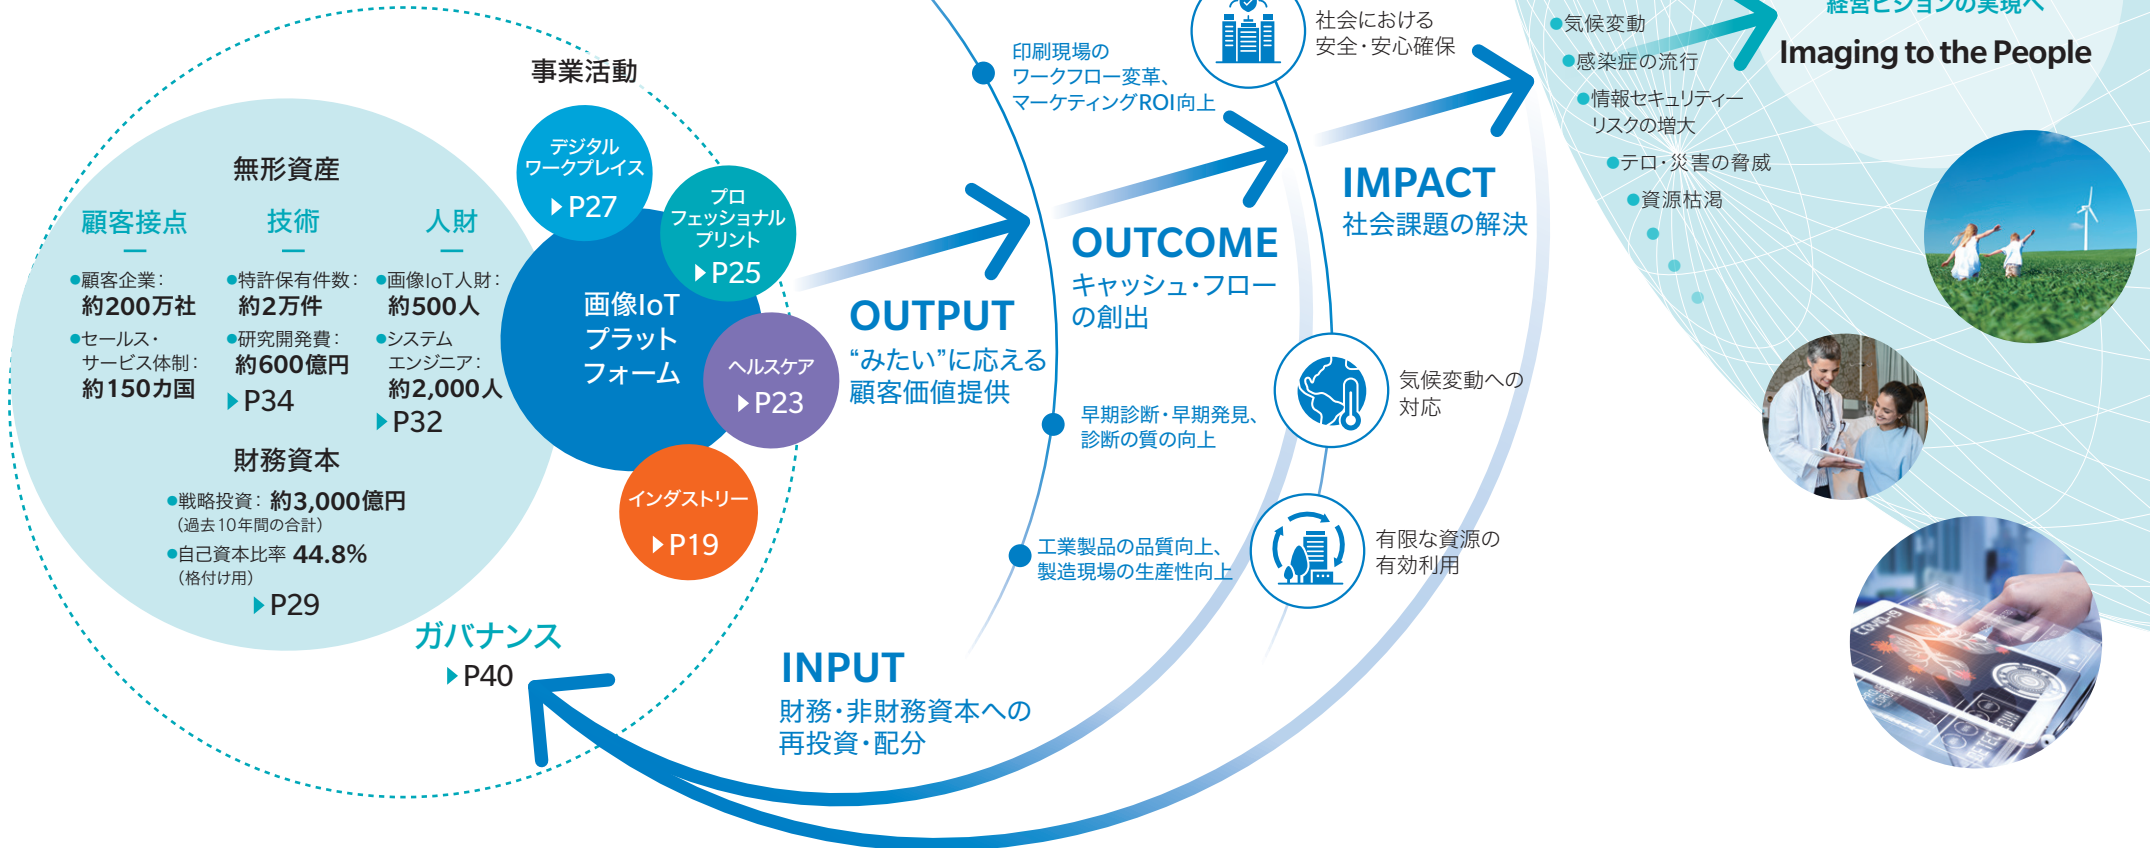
事業活動

無形資産

顧客接点
●顧客企業：
約200万社
●セールス・サービス体制：
約150カ国

技術
●特許保有件数：
約2万件
●研究開発費：
約600億円
▶P34

人財
●画像IoT人財：
約500人
●システムエンジニア：
約2,000人
▶P32

財務資本
●戦略投資：約3,000億円
（過去10年間の合計）
●自己資本比率 44.8%
（格付け用）
▶P29

ガバナンス
▶P40

デジタルワークプレイス
▶P27

プロフェッショナルプリント
▶P25

画像IoTプラットフォーム

ヘルスケア
▶P23

インダストリー
▶P19

OUTPUT
“みたい”に応える顧客価値提供

印刷現場のワークフロー変革、マーケティングROI向上

早期診断・早期発見、診断の質の向上

工業製品の品質向上、製造現場の生産性向上

OUTCOME
キャッシュ・フローの創出

社会における安全・安心確保

気候変動への対応

有限な資源の有効利用

IMPACT
社会課題の解決

INPUT
財務・非財務資本への再投資・配分

●気候変動
●感染症の流行
●情報セキュリティーリスクの増大
●テロ・災害の脅威
●資源枯渇

経営ビジョンの実現へ
Imaging to the People